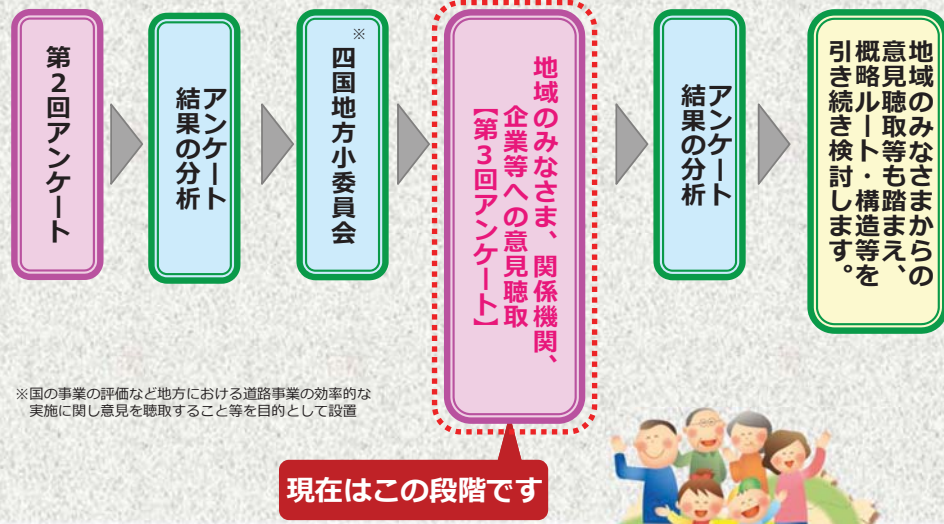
第2回アンケート

アンケート結果の分析

※
四国地方小委員会

地域のみなさま、関係機関、企業等への意見聴取
【第3回アンケート】

アンケート結果の分析

地域のみなさまからの意見聴取等も踏まえ、概略ルート・構造等を引き続き検討します。

※国の事業の評価など地方における道路事業の効率的な実施に関し意見を聴取すること等を目的として設置

現在はこの段階です